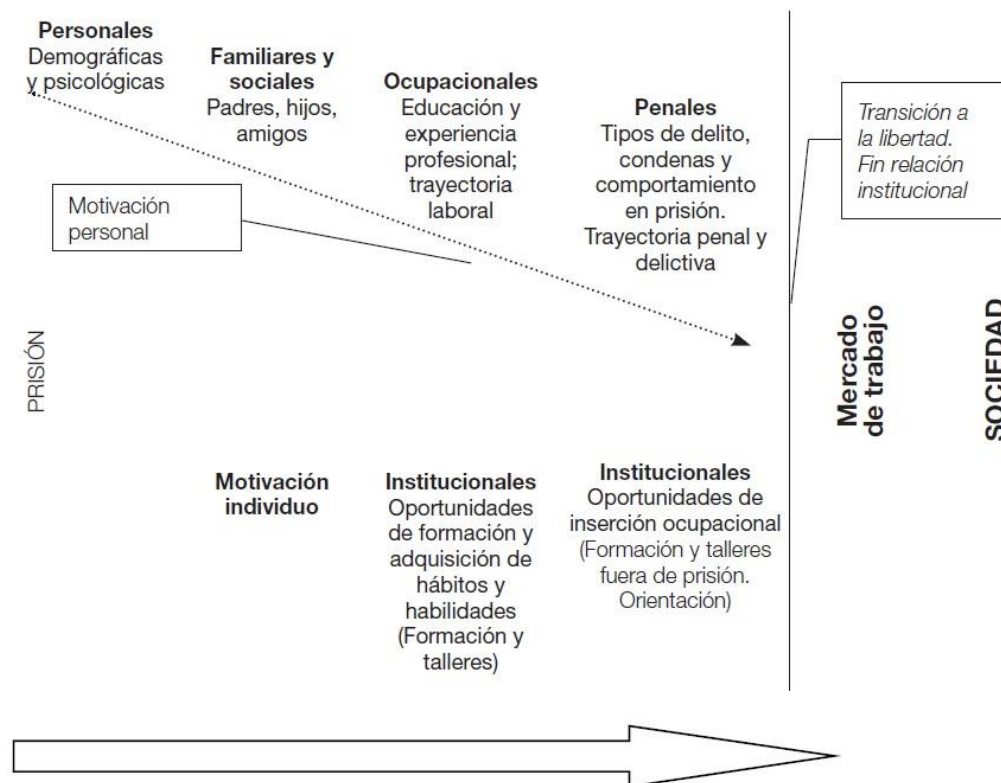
Personales
Demográficas y psicológicas

Familiares y sociales
Padres, hijos, amigos

Ocupacionales
Educación y experiencia profesional; trayectoria laboral

Penales
Tipos de delito, condenas y comportamiento en prisión. Trayectoria penal y delictiva

Transición a la libertad. Fin relación institucional

Motivación personal

PRISIÓN

Mercado de trabajo

SOCIEDAD

Motivación individuo

Institucionales
Oportunidades de formación y adquisición de hábitos y habilidades (Formación y talleres)

Institucionales
Oportunidades de inserción ocupacional (Formación y talleres fuera de prisión. Orientación)